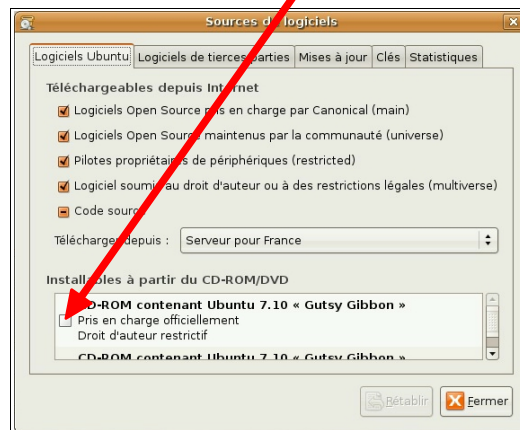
Sources d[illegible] logiciels

Logiciels Ubuntu | Logiciels de tierces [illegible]arties | Mises à jour | Clés | Statistiques

Téléchargeables depuis Internet

Logiciels Open Source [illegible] en charge par Canonical (main)

Logiciels Open Source maintenus par la communauté (universe)

Pilotes propriétai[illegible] de périphériques (restricted)

Logiciel soumi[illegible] au droit d'auteur ou à des restrictions légales (multiverse)

Code source

Télécharger depuis : Serveur pour France

Installables à partir du CD-ROM/DVD

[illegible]D-ROM contenant Ubuntu 7.10 « Gutsy Gibbon »
Pris en charge officiellement
Droit d'auteur restrictif

CD-ROM contenant Ubuntu 7.10 « Gutsy Gibbon »

Rétablir

Fermer